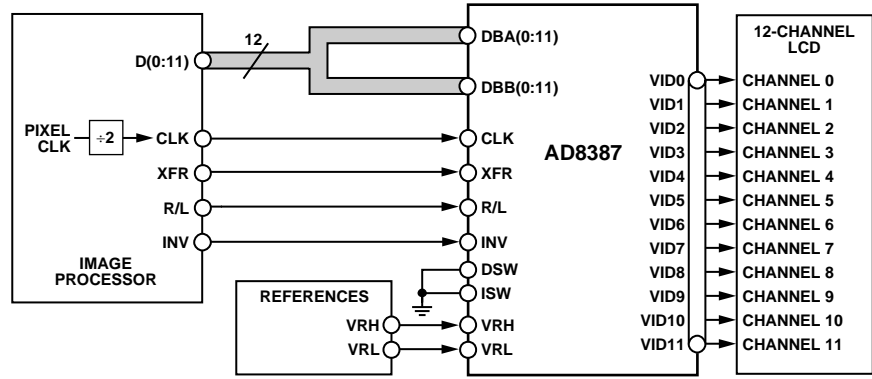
D(0:11)

12

DBA(0:11)

DBB(0:11)

12-CHANNEL LCD

PIXEL CLK

÷2

CLK

XFR

R/L

INV

IMAGE PROCESSOR

CLK

XFR

R/L

INV

DSW

ISW

VRH

VRL

AD8387

REFERENCES

VRH

VRL

VID0

VID1

VID2

VID3

VID4

VID5

VID6

VID7

VID8

VID9

VID10

VID11

CHANNEL 0

CHANNEL 1

CHANNEL 2

CHANNEL 3

CHANNEL 4

CHANNEL 5

CHANNEL 6

CHANNEL 7

CHANNEL 8

CHANNEL 9

CHANNEL 10

CHANNEL 11